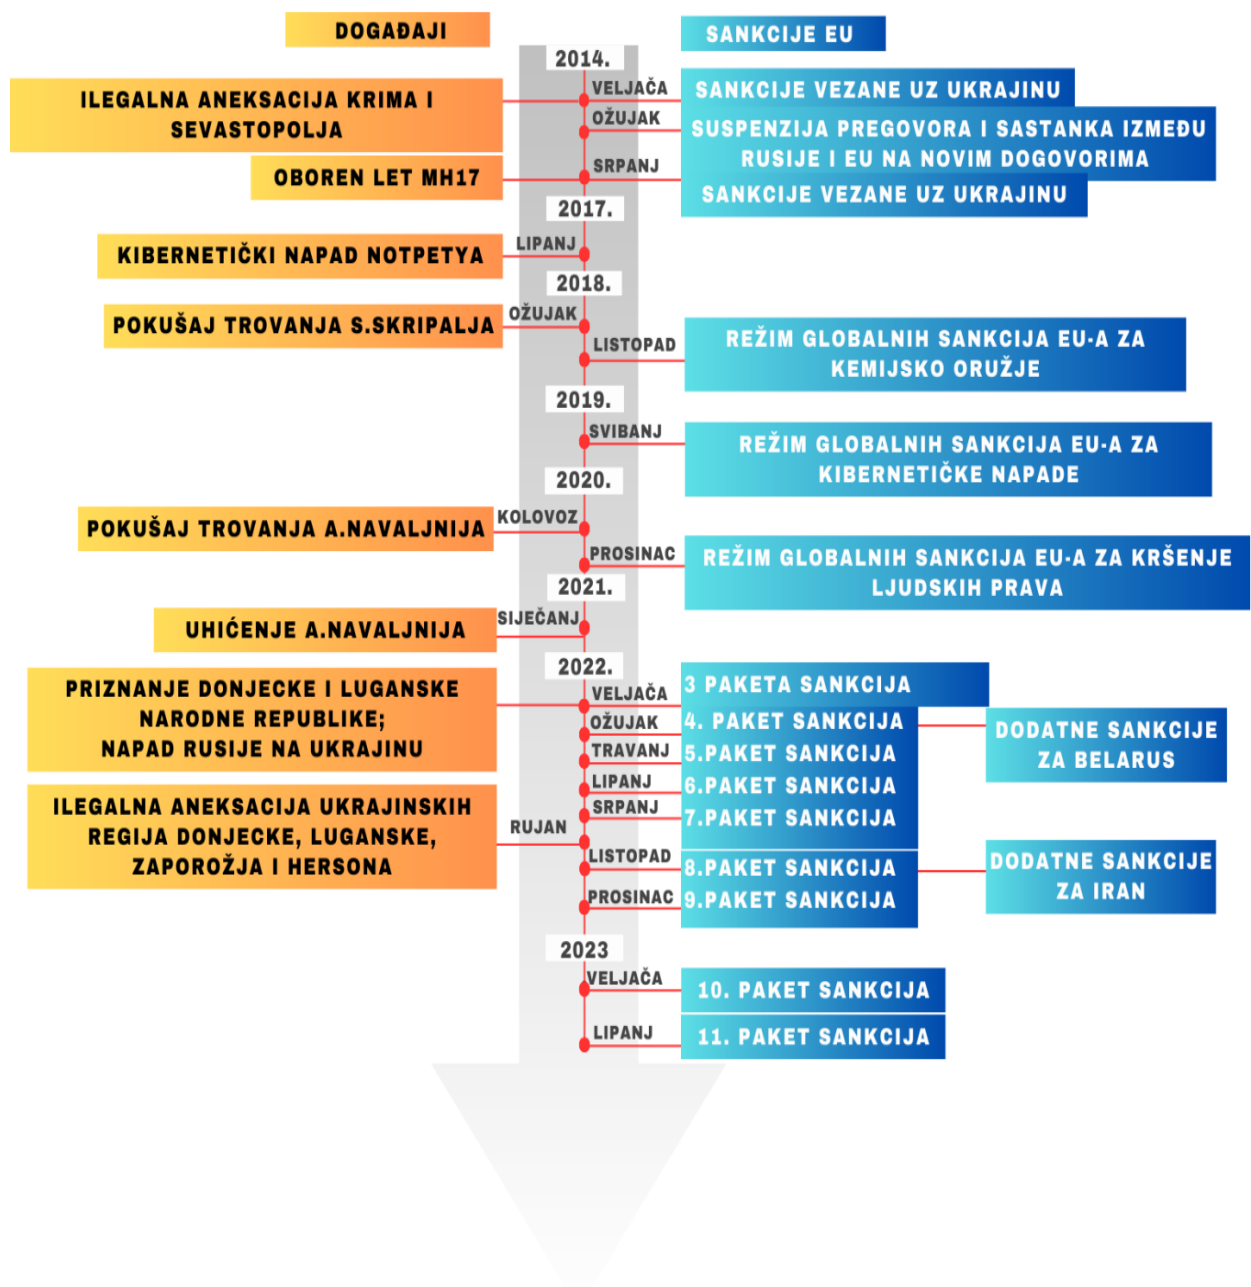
DOGAĐAJI

SANKCIJE EU

2014.

VELJAČA

ILEGALNA ANEKSACIJA KRIMA I SEVASTOPOLJA

SANKCIJE VEZANE UZ UKRAJINU

OŽUJAK

SUSPENZIJA PREGOVORA I SASTANKA IZMEĐU RUSIJE I EU NA NOVIM DOGOVORIMA

SRPANJ

OBOREN LET MH17

SANKCIJE VEZANE UZ UKRAJINU

2017.

LIPANJ

KIBERNETIČKI NAPAD NOTPETYA

2018.

OŽUJAK

POKUŠAJ TROVANJA S.SKRIPALJA

LISTOPAD

REŽIM GLOBALNIH SANKCIJA EU-A ZA KEMIJSKO ORUŽJE

2019.

SVIBANJ

REŽIM GLOBALNIH SANKCIJA EU-A ZA KIBERNETIČKE NAPADE

2020.

KOLOVOZ

POKUŠAJ TROVANJA A.NAVALJNIJA

PROSINAC

REŽIM GLOBALNIH SANKCIJA EU-A ZA KRŠENJE LJUDSKIH PRAVA

2021.

SIJEČANJ

UHIĆENJE A.NAVALJNIJA

2022.

VELJAČA

PRIZNANJE DONJECKE I LUGANSKE NARODNE REPUBLIKE; NAPAD RUSIJE NA UKRAJINU

3 PAKETA SANKCIJA

OŽUJAK

4. PAKET SANKCIJA

DODATNE SANKCIJE ZA BELARUS

TRAVANJ

5.PAKET SANKCIJA

LIPANJ

6.PAKET SANKCIJA

SRPANJ

7.PAKET SANKCIJA

ILEGALNA ANEKSACIJA UKRAJINSKIH REGIJA DONJECKE, LUGANSKE, ZAPOROŽJA I HERSONA

RUJAN

LISTOPAD

8.PAKET SANKCIJA

DODATNE SANKCIJE ZA IRAN

PROSINAC

9.PAKET SANKCIJA

2023

VELJAČA

10. PAKET SANKCIJA

LIPANJ

11. PAKET SANKCIJA